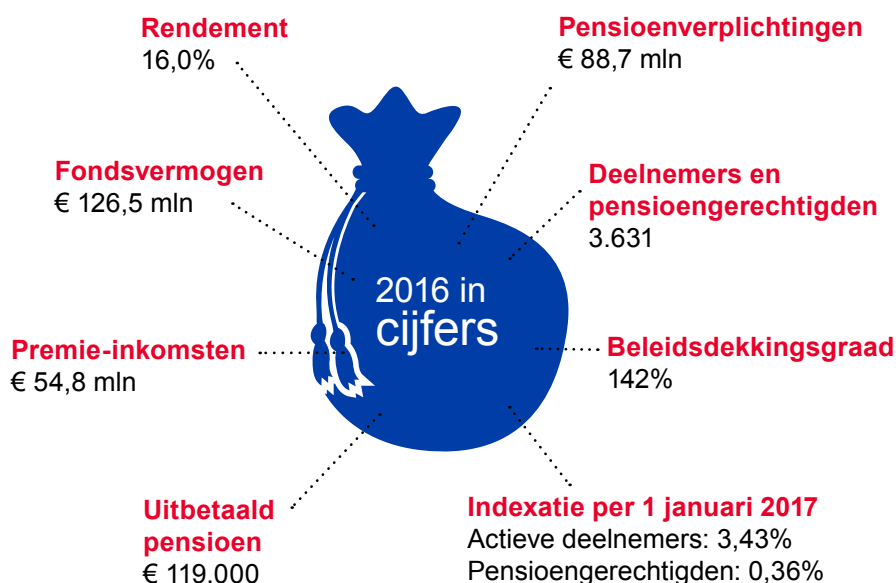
Rendement
16,0%

Pensioenverplichtingen
€ 88,7 mln

Fondsvermogen
€ 126,5 mln

Deelnemers en pensioengerechtigden
3.631

2016 in cijfers

Premie-inkomsten
€ 54,8 mln

Beleidsdekkingsgraad
142%

Uitbetaald pensioen
€ 119.000

Indexatie per 1 januari 2017
Actieve deelnemers: 3,43%
Pensioengerechtigden: 0,36%